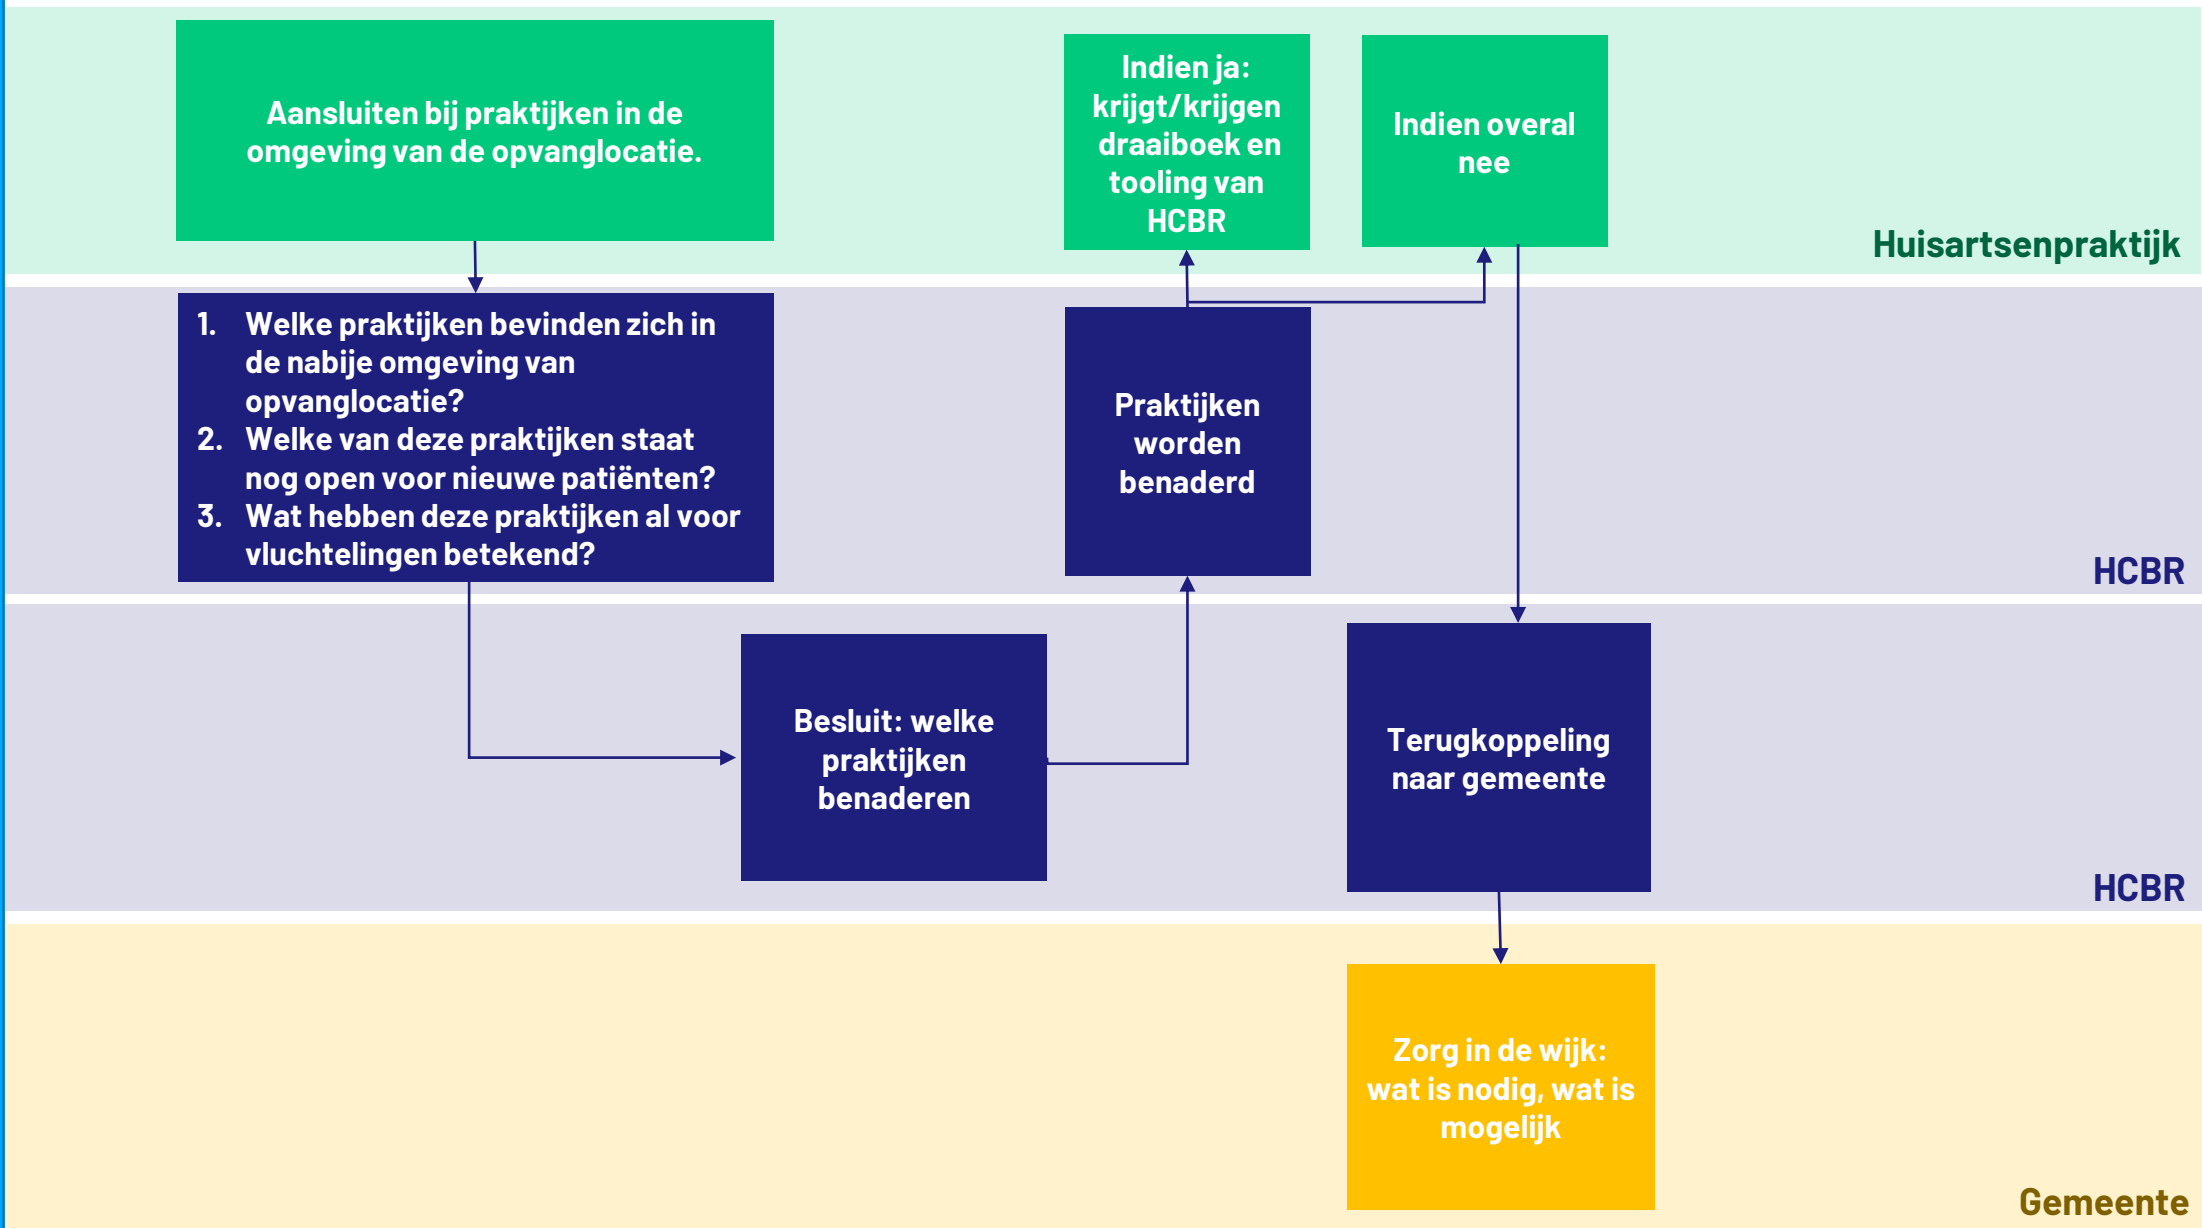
Aansluiten bij praktijken in de omgeving van de opvanglocatie.

Indien ja: krijgt/krijgen draaiboek en tooling van HCBR

Indien overal nee

Huisartsenpraktijk

1. Welke praktijken bevinden zich in de nabije omgeving van opvanglocatie?
2. Welke van deze praktijken staat nog open voor nieuwe patiënten?
3. Wat hebben deze praktijken al voor vluchtelingen betekend?

Praktijken worden benaderd

HCBR

Besluit: welke praktijken benaderen

Terugkoppeling naar gemeente

HCBR

Zorg in de wijk: wat is nodig, wat is mogelijk

Gemeente